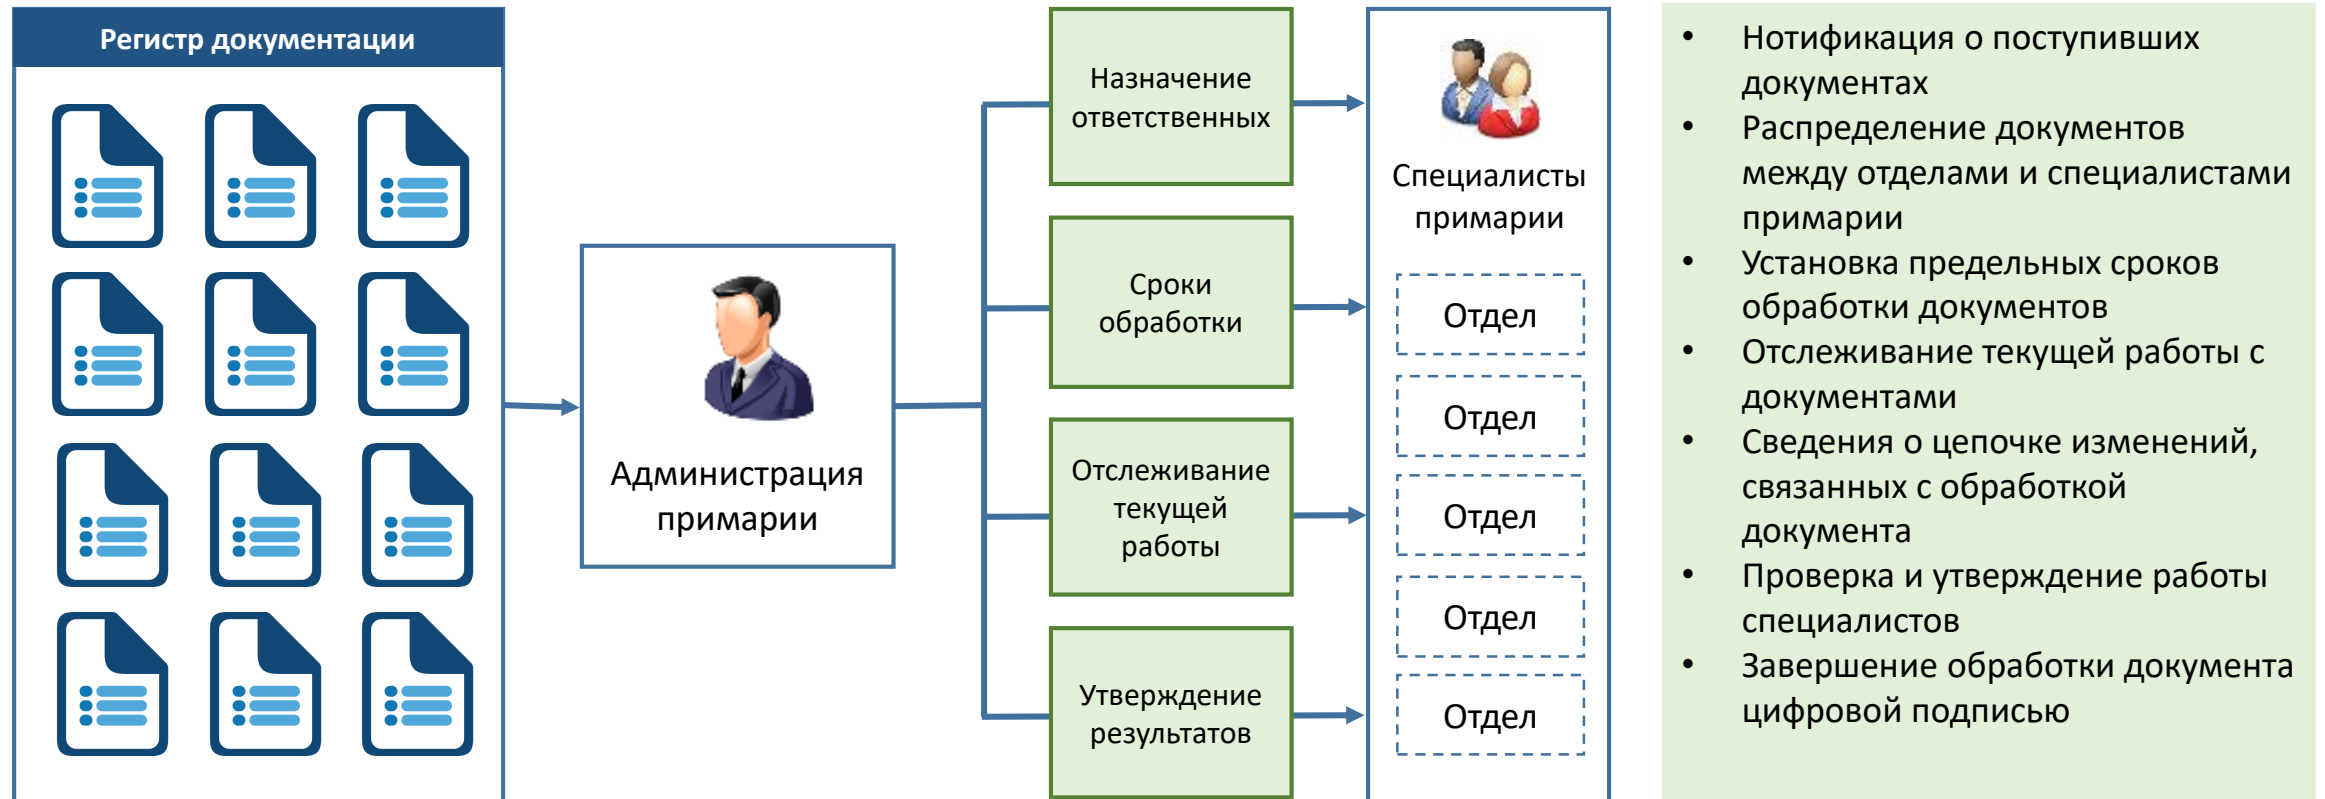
Регистр документации

Администрация примарии

Назначение ответственных

Сроки обработки

Отслеживание текущей работы

Утверждение результатов

Специалисты примарии

Отдел

Отдел

Отдел

Отдел

Отдел

- Нотификация о поступивших документах
- Распределение документов между отделами и специалистами примарии
- Установка предельных сроков обработки документов
- Отслеживание текущей работы с документами
- Сведения о цепочке изменений, связанных с обработкой документа
- Проверка и утверждение работы специалистов
- Завершение обработки документа цифровой подписью